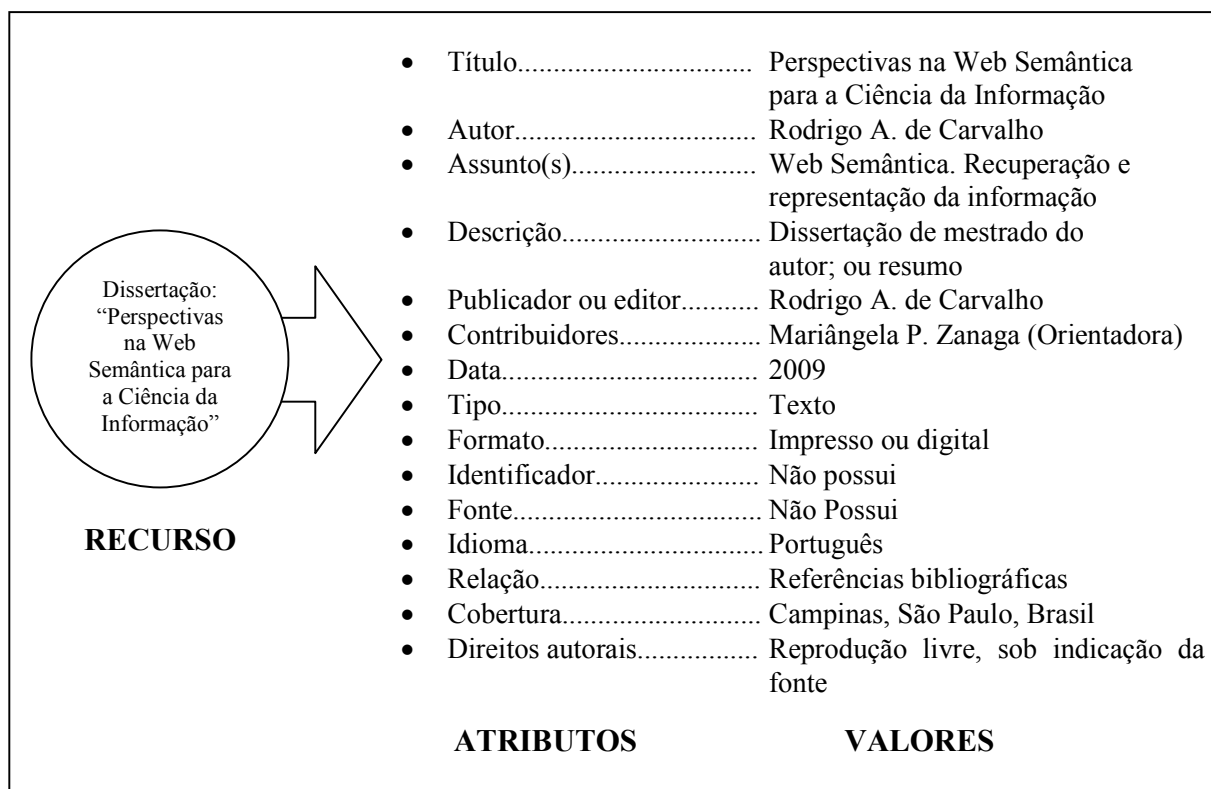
Dissertação: "Perspectivas na Web Semântica para a Ciência da Informação"

RECURSO

- Título................................ Perspectivas na Web Semântica para a Ciência da Informação
- Autor................................ Rodrigo A. de Carvalho
- Assunto(s).......................... Web Semântica. Recuperação e representação da informação
- Descrição........................... Dissertação de mestrado do autor; ou resumo
- Publicador ou editor........... Rodrigo A. de Carvalho
- Contribuidores.................... Mariângela P. Zanaga (Orientadora)
- Data................................... 2009
- Tipo................................... Texto
- Formato............................. Impresso ou digital
- Identificador....................... Não possui
- Fonte................................. Não Possui
- Idioma................................ Português
- Relação.............................. Referências bibliográficas
- Cobertura........................... Campinas, São Paulo, Brasil
- Direitos autorais................. Reprodução livre, sob indicação da fonte

ATRIBUTOS VALORES